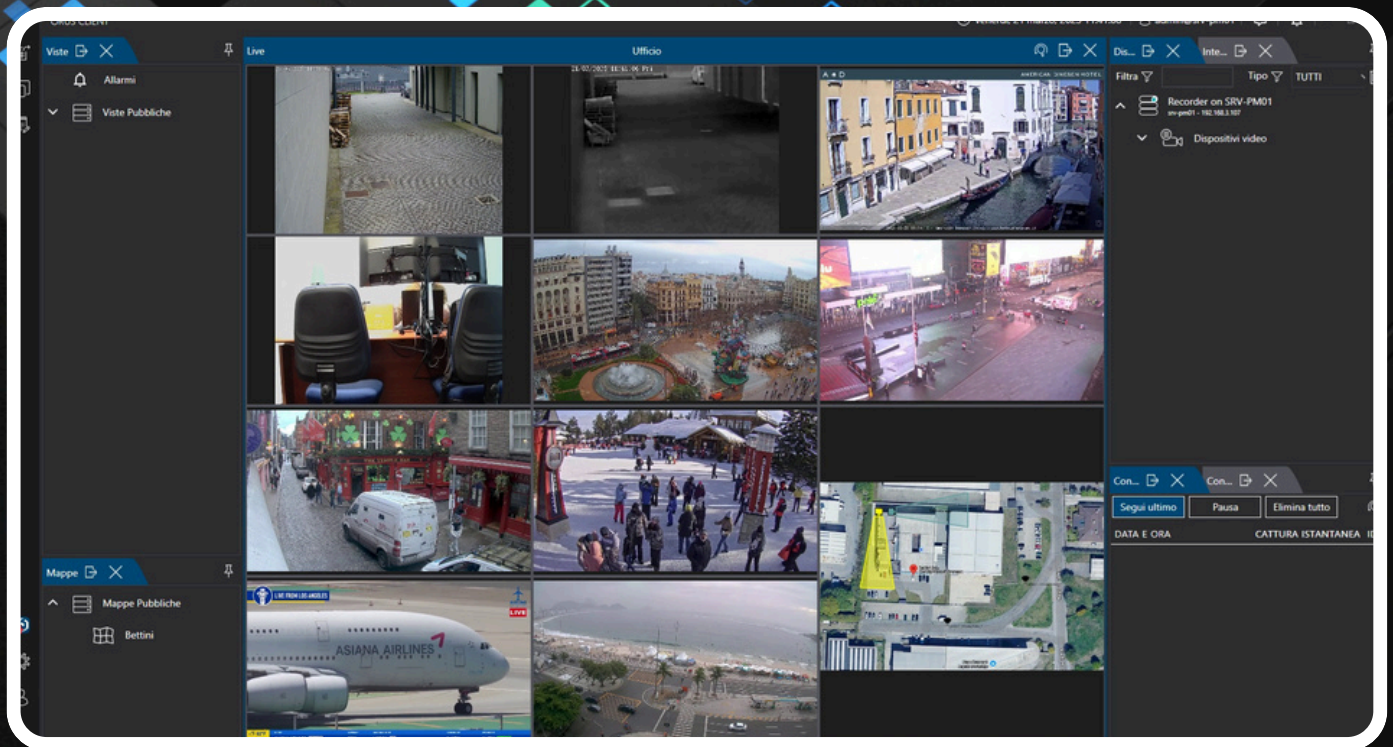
Viste

Allarmi

Viste Pubbliche

Mappe

Mappe Pubbliche

Bettini

Live

Ufficio

AMERICA - DINESEN HOTEL

ASIANA AIRLINES

LIVE FROM LOS ANGELES

LIVE

Dis...

Inte...

Filtra

Tipo

TUTTI

Recorder on SRV-PM01

srv-pm01 - 192.168.1.107

Dispositivi video

Con...

Con...

Segui ultimo

Pausa

Elimina tutto

DATA E ORA

CATTURA ISTANTANEA